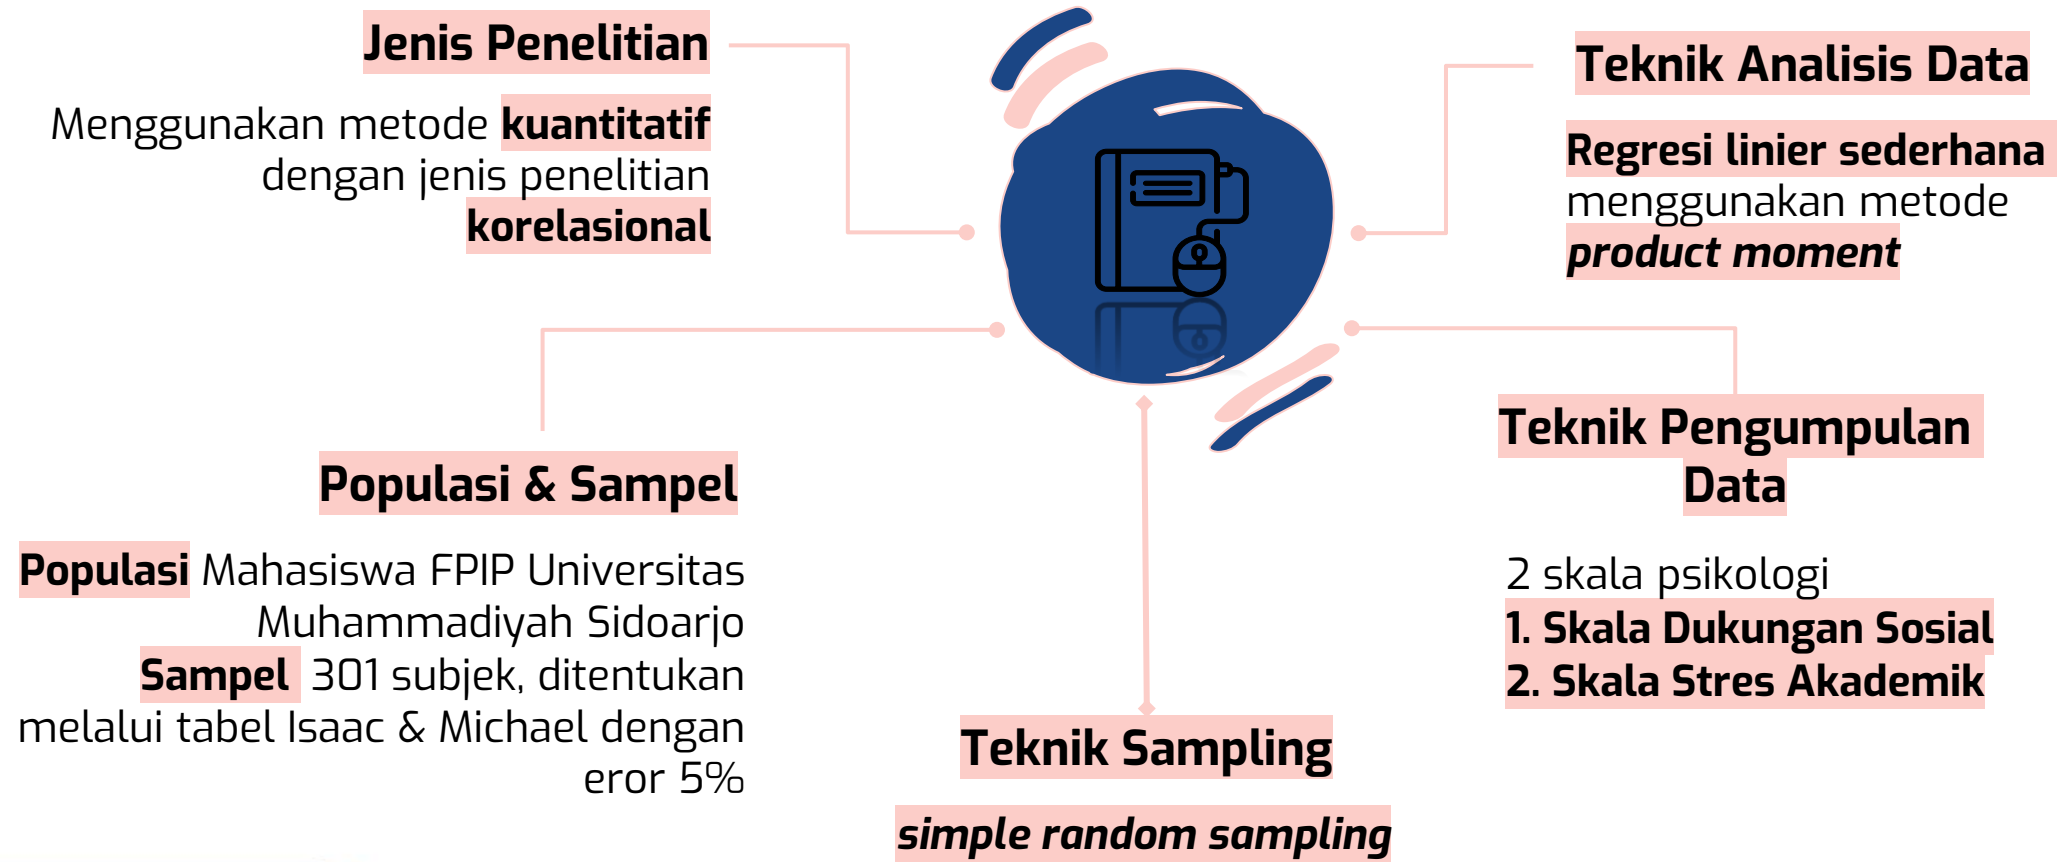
Jenis Penelitian

Menggunakan metode **kuantitatif** dengan jenis penelitian **korelasional**

Teknik Analisis Data

**Regresi linier sederhana** menggunakan metode ***product moment***

Populasi & Sampel

**Populasi** Mahasiswa FPIP Universitas Muhammadiyah Sidoarjo
**Sampel** 301 subjek, ditentukan melalui tabel Isaac & Michael dengan eror 5%

Teknik Pengumpulan Data

2 skala psikologi
**1. Skala Dukungan Sosial**
**2. Skala Stres Akademik**

Teknik Sampling

***simple random sampling***